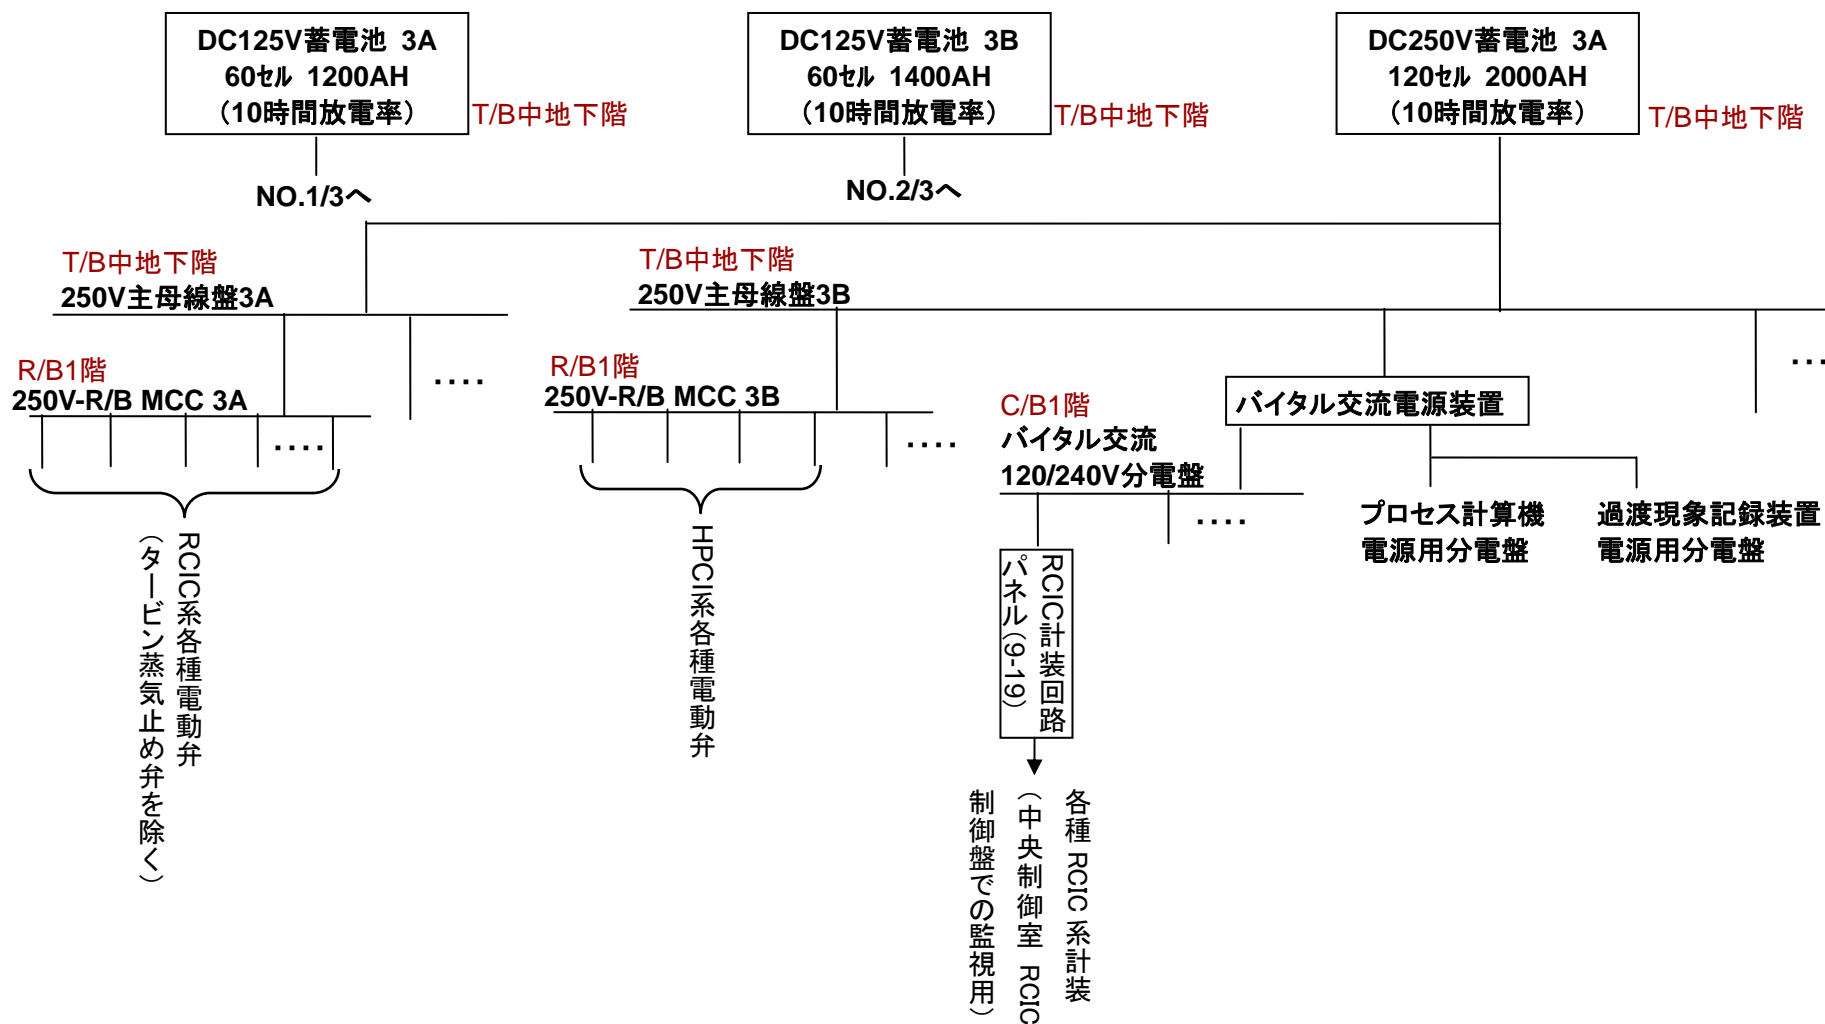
DC125V蓄電池 3A
60セル 1200AH
（10時間放電率）
T/B中地下階

DC125V蓄電池 3B
60セル 1400AH
（10時間放電率）
T/B中地下階

DC250V蓄電池 3A
120セル 2000AH
（10時間放電率）
T/B中地下階

NO.1/3へ

NO.2/3へ

T/B中地下階
250V主母線盤3A

T/B中地下階
250V主母線盤3B

R/B1階
250V-R/B MCC 3A

R/B1階
250V-R/B MCC 3B

C/B1階
バイタル交流
120/240V分電盤

バイタル交流電源装置

RCIC系各種電動弁
（タービン蒸気止め弁を除く）

HPCI系各種電動弁

RCIC計装回路
パネル(9-19)

各種 RCIC 系計装
（中央制御室 RCIC
制御盤での監視用）

プロセス計算機
電源用分電盤

過渡現象記録装置
電源用分電盤